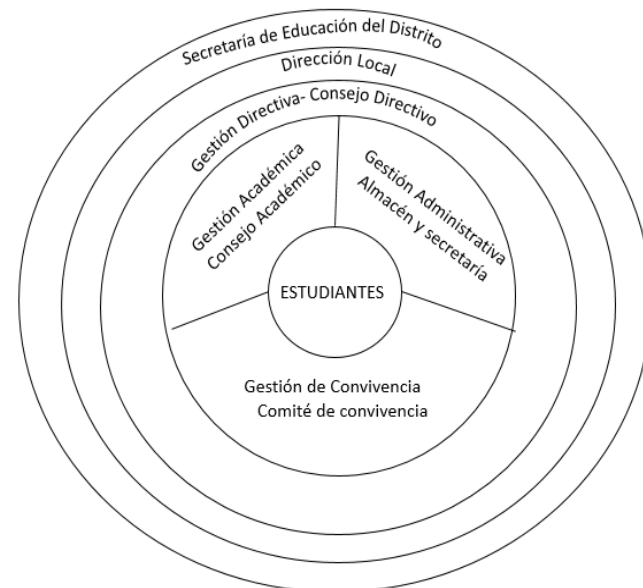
Secretaría de Educación del Distrito
Dirección Local
Gestión Directiva- Consejo Directivo
Gestión Académica
Consejo Académico
Gestión Administrativa
Almacén y secretaría
ESTUDIANTES
Gestión de Convivencia
Comité de convivencia